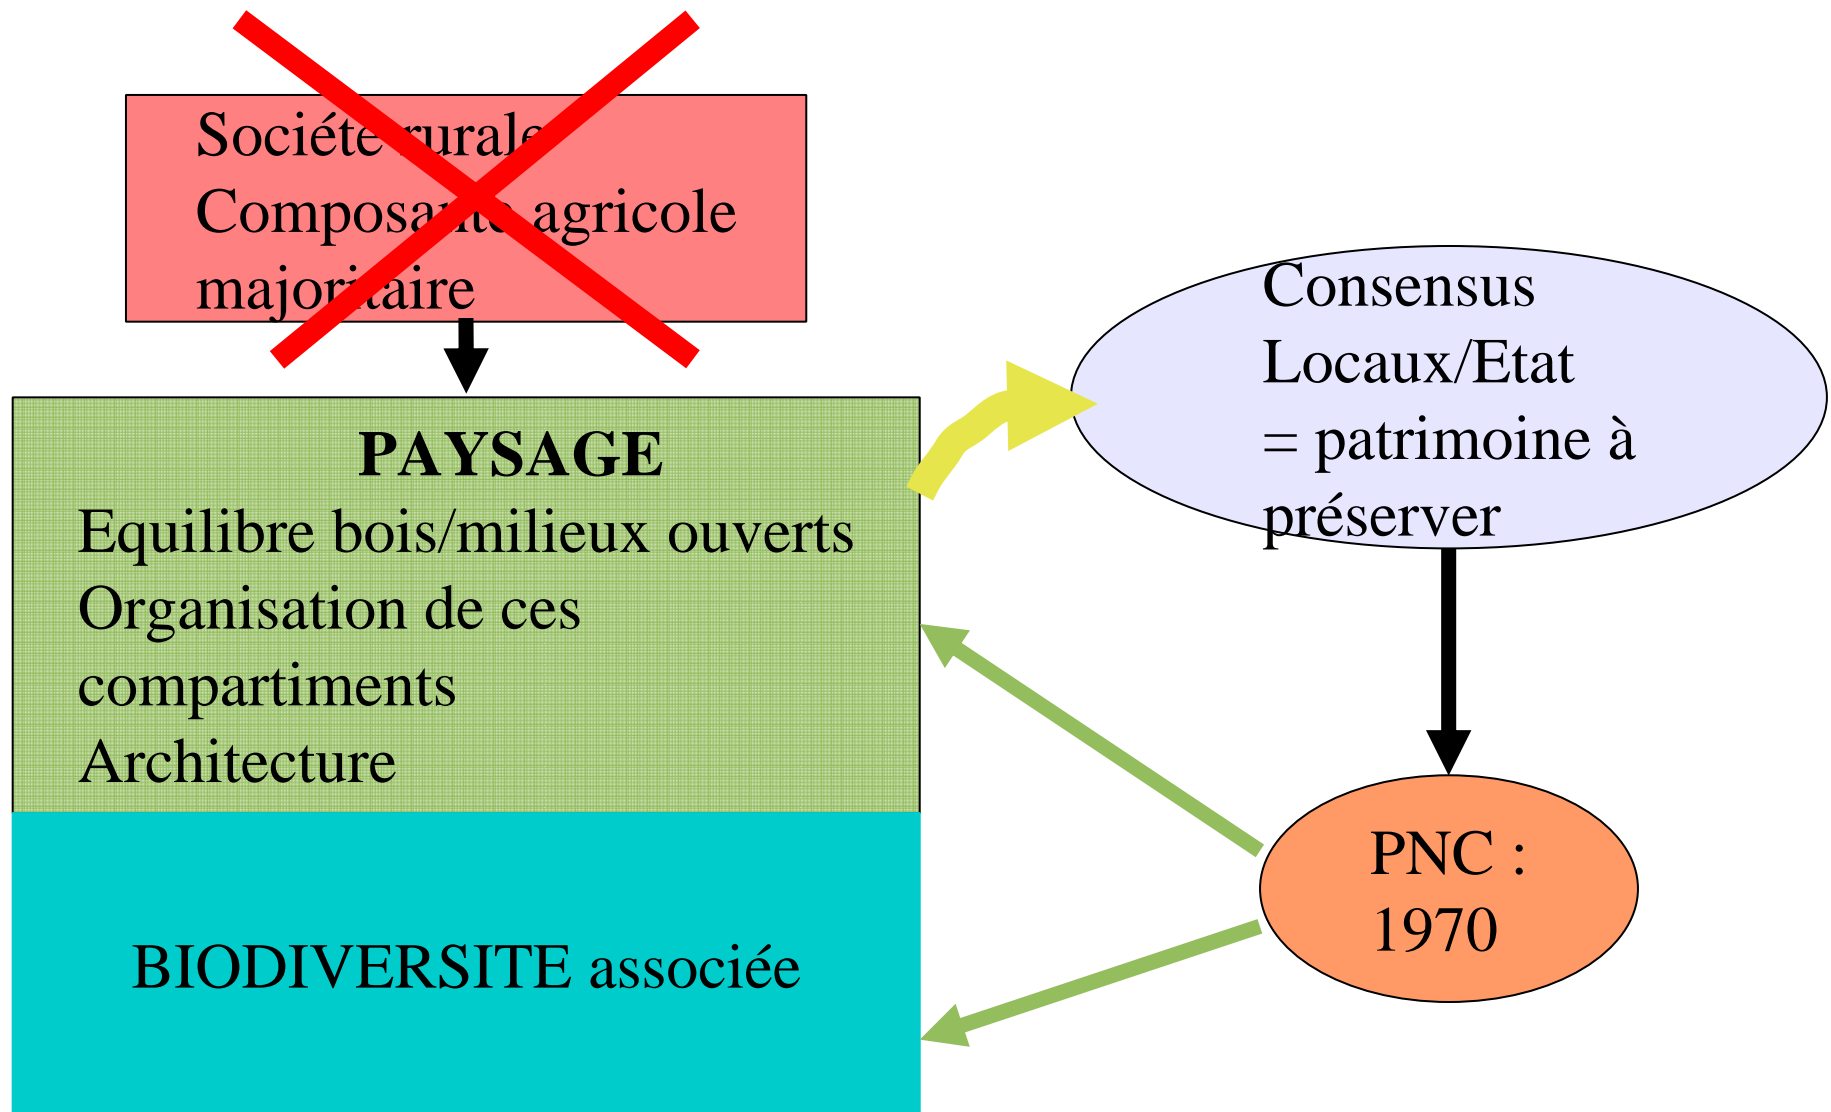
Société rurale
Composante agricole majoritaire

PAYSAGE
Equilibre bois/milieux ouverts
Organisation de ces compartiments
Architecture

BIODIVERSITE associée

Consensus Locaux/Etat = patrimoine à préserver

PNC : 1970